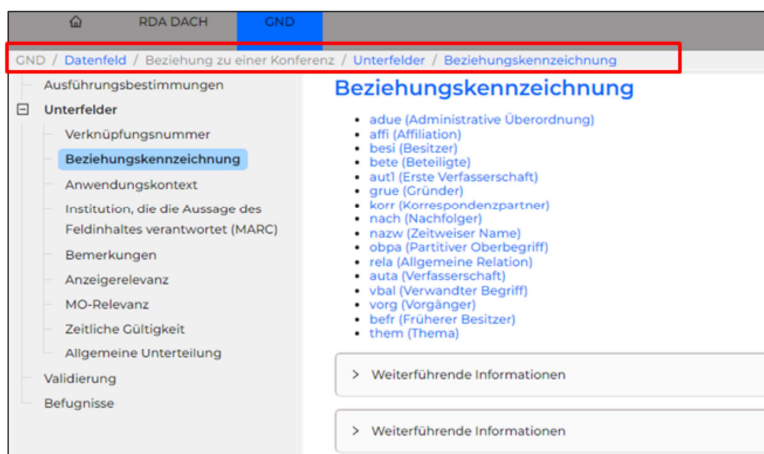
RDA DACH GND

GND / Datenfeld / Beziehung zu einer Konferenz / Unterfelder / Beziehungskennzeichnung

Ausführungsbestimmungen
Unterfelder
Verknüpfungsnummer
Beziehungskennzeichnung
Anwendungskontext
Institution, die die Aussage des Feldinhaltes verantwortet (MARC)
Bemerkungen
Anzeigerelevanz
MO-Relevanz
Zeitliche Gültigkeit
Allgemeine Unterteilung
Validierung
Befugnisse

Beziehungskennzeichnung

- adue (Administrative Überordnung)
- affi (Affiliation)
- besi (Besitzer)
- bete (Beteiligte)
- aut1 (Erste Verfasserschaft)
- grue (Gründer)
- korr (Korrespondenzpartner)
- nach (Nachfolger)
- nazw (Zeitweiser Name)
- obpa (Partitiver Oberbegriff)
- rela (Allgemeine Relation)
- auta (Verfasserschaft)
- vbal (Verwandter Begriff)
- vorg (Vorgänger)
- befr (Früherer Besitzer)
- them (Thema)

> Weiterführende Informationen

> Weiterführende Informationen